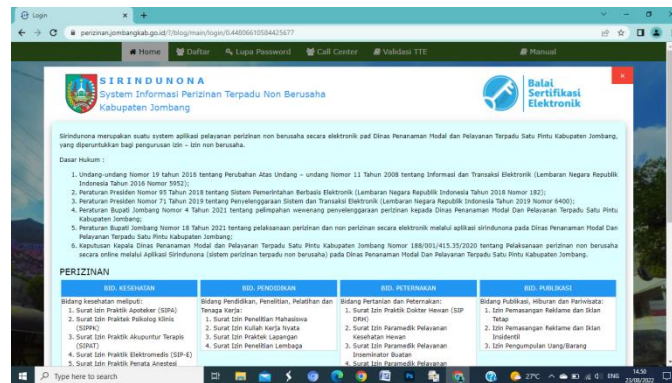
Login
perizinan.jombangkab.go.id/?/blog/main/login/0.44806610584425677

Home | Daftar | Lupa Password | Call Center | Validasi TTE | Manual

SIRINDUNONA
System Informasi Perizinan Terpadu Non Berusaha
Kabupaten Jombang

Balai Sertifikasi Elektronik

Sirindunona merupakan suatu system aplikasi pelayanan perizinan non berusaha secara elektronik pad Dinas Penanaman Modal dan Pelayanan Terpadu Satu Pintu Kabupaten Jombang, yang diperuntukkan bagi pengurusan izin – izin non berusaha.

Dasar Hukum :

1. Undang-undang Nomor 19 tahun 2016 tentang Perubahan Atas Undang – undang Nomor 11 Tahun 2008 tentang Informasi dan Transaksi Elektronik (Lembaran Negara Republik Indonesia Tahun 2016 Nomor 5952);
2. Peraturan Presiden Nomor 95 Tahun 2018 tentang Sistem Pemerintahan Berbasis Elektronik (Lembaran Negara Republik Indonesia Tahun 2018 Nomor 182);
3. Peraturan Presiden Nomor 71 Tahun 2019 tentang Penyelenggaraan Sistem dan Transaksi Elektronik (Lembaran Negara Republik Indonesia Tahun 2019 Nomor 6400);
4. Peraturan Bupati Jombang Nomor 4 Tahun 2021 tentang pelimpahan wewenang penyelenggaraan perizinan kepada Dinas Penanaman Modal dan Pelayanan Terpadu Satu Pintu Kabupaten Jombang;
5. Peraturan Bupati Jombang Nomor 18 Tahun 2021 tentang pelaksanaan perizinan dan non perizinan secara elektronik melalui aplikasi sirindunona pada Dinas Penanaman Modal Dan Pelayanan Terpadu Satu Pintu Kabupaten Jombang;
6. Keputusan Kepala Dinas Penanaman Modal dan Pelayanan Terpadu Satu Pintu Kabupaten Jombang Nomor 188/001/415.35/2020 tentang Pelaksanaan perizinan non berusaha secara online melalui Aplikasi Sirindunona (sistem perizinan terpadu non berusaha) pada Dinas Penanaman Modal dan Pelayanan Terpadu Satu Pintu Kabupaten Jombang.

PERIZINAN

| BID. KESEHATAN | BID. PENDIDIKAN | BID. PETERNAKAN | BID. PUBLIKASI |
|---|---|---|---|
| Bidang kesehatan meliputi: 1. Surat Izin Praktik Apoteker (SIPA) 2. Surat Izin Praktek Psikolog Klinis (SIPPK) 3. Surat Izin Praktik Akupuntur Terapis (SIPAT) 4. Surat Izin Praktik Elektromedis (SIP-E) 5. Surat Izin Praktik Penata Anestesi | Bidang Pendidikan, Penelitian, Pelatihan dan Tenaga Kerja: 1. Surat Izin Penelitian Mahasiswa 2. Surat Izin Kuliah Kerja Nyata 3. Surat Izin Praktek Lapangan 4. Surat Izin Penelitian Lembaga | Bidang Pertanian dan Peternakan: 1. Surat Izin Praktik Dokter Hewan (SIP DRH) 2. Surat Izin Paramedik Pelayanan Kesehatan Hewan 3. Surat Izin Paramedik Pelayanan Inseminator Buatan 4. Surat Izin Paramedik Pelayanan | Bidang Publikasi, Hiburan dan Pariwisata: 1. Izin Pemasangan Reklame dan Iklan Tetap 2. Izin Pemasangan Reklame dan Iklan Insidentil 3. Izin Pengumpulan Uang/Barang |

Type here to search
27°C
ENG
14:50
25/08/2022